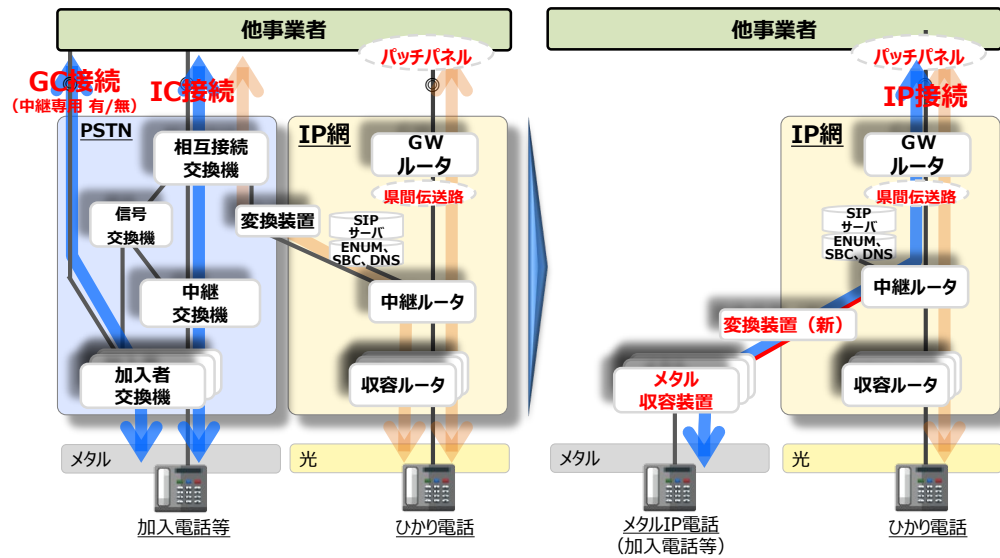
他事業者

GC接続
（中継専用 有/無）

IC接続

パッチパネル

PSTN

相互接続
交換機

信号
交換機

中継
交換機

加入者
交換機

IP網

GW
ルータ

県間伝送路

変換装置

SIP
サーバ
ENUM、
SBC、DNS

中継ルータ

収容ルータ

メタル

光

加入電話等

ひかり電話

他事業者

パッチパネル

IP接続

IP網

GW
ルータ

県間伝送路

SIP
サーバ
ENUM、
SBC、DNS

中継ルータ

変換装置（新）

メタル
収容装置

収容ルータ

メタル

光

メタルIP電話
（加入電話等）

ひかり電話